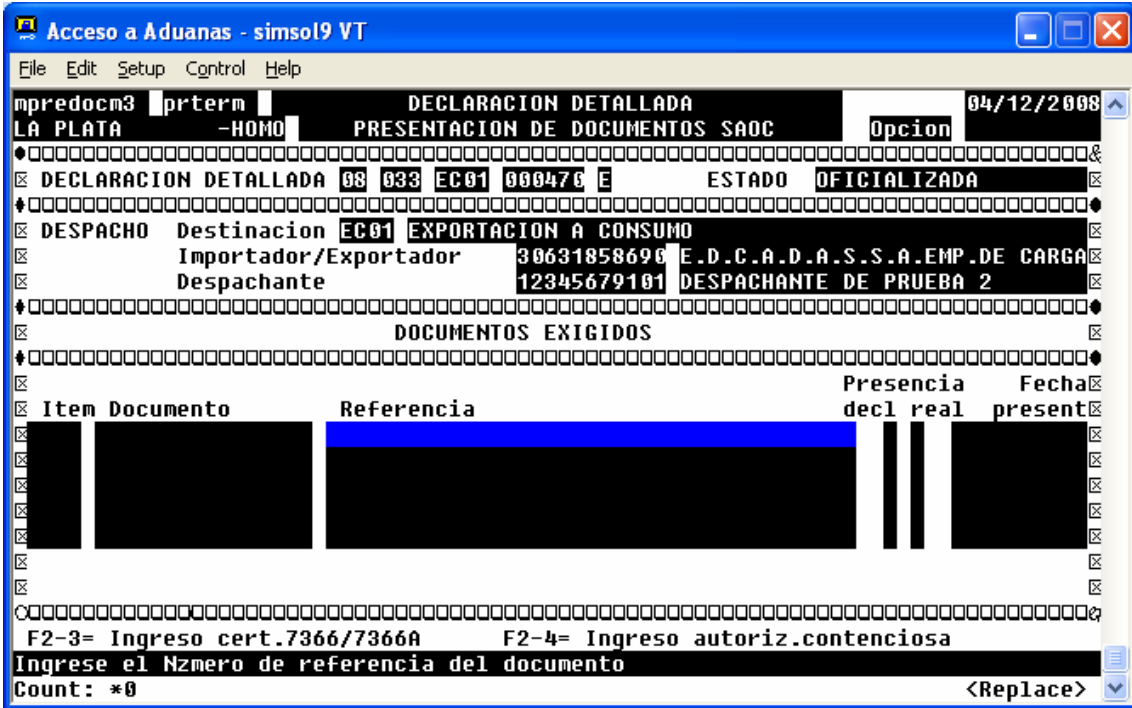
Acceso a Aduanas - simsol9 VT

File Edit Setup Control Help

mpredocm3 prterm DECLARACION DETALLADA 04/12/2008
LA PLATA -HOMO PRESENTACION DE DOCUMENTOS SAOC Opcion

DECLARACION DETALLADA 08 033 EC01 000470 E ESTADO OFICIALIZADA

DESPACHO Destinacion EC01 EXPORTACION A CONSUMO
Importador/Exportador 30631858696 E.D.C.A.D.A.S.S.A.EMP.DE CARGA
Despachante 12345679101 DESPACHANTE DE PRUEBA 2

DOCUMENTOS EXIGIDOS

| Item | Documento | Referencia | Presencia decl | real | Fecha present |
|---|---|---|---|---|---|

F2-3= Ingreso cert.7366/7366A F2-4= Ingreso autoriz.contenciosa
Ingrese el Nzmero de referencia del documento
Count: *0 <Replace>